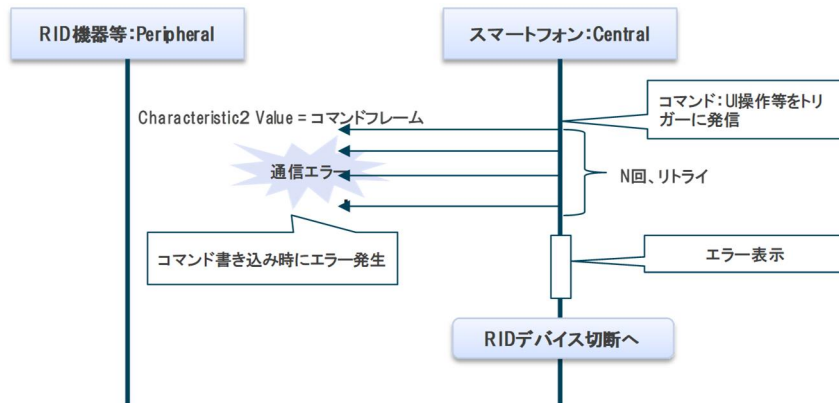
RID機器等:Peripheral

スマートフォン:Central

Characteristic2 Value = コマンドフレーム

コマンド:UI操作等をトリガーに発信

通信エラー

N回、リトライ

コマンド書き込み時にエラー発生

エラー表示

RIDデバイス切断へ